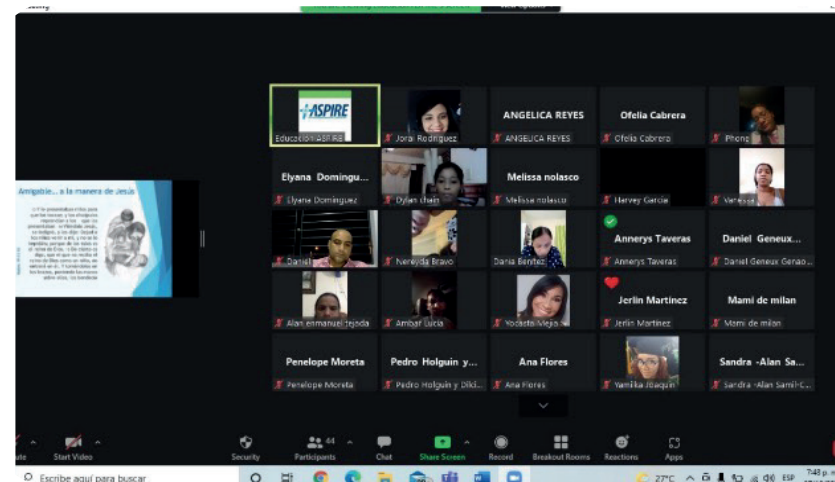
Amígable... a la manera de Jesús

ASPIRE
Educación ASPIRE

Joral Rodriguez

ANGELICA REYES
ANGELICA REYES

Ofelia Cabrera
Ofelia Cabrera

Phone

Elyana Domingu...
Elyana Dominguez

Dylan chain

Melissa nolasco
Melissa nolasco

Harvey Garcia

Vanessa

Daniel

Nereyda Bravo

Dania Benitez

Annerys Taveras
Annerys Taveras

Daniel Geneux...
Daniel Geneux Genao

Alan enmanuel tejada

Ambar Lucia

Yocasta Mejia

Jerlin Martinez
Jerlin Martinez

Mami de milan
Mami de milan

Penelope Moreta
Penelope Moreta

Pedro Holguin y...
Pedro Holguin y Dilci...

Ana Flores
Ana Flores

Yamilka Joaquin

Sandra -Alan Sa...
Sandra -Alan Samil-C...

Start Video
Security
44 Participants
Chat
Share Screen
Record
Breakout Rooms
Reactions
Apps

Escribe aquí para buscar
27°C ESP 7:48 p. m.